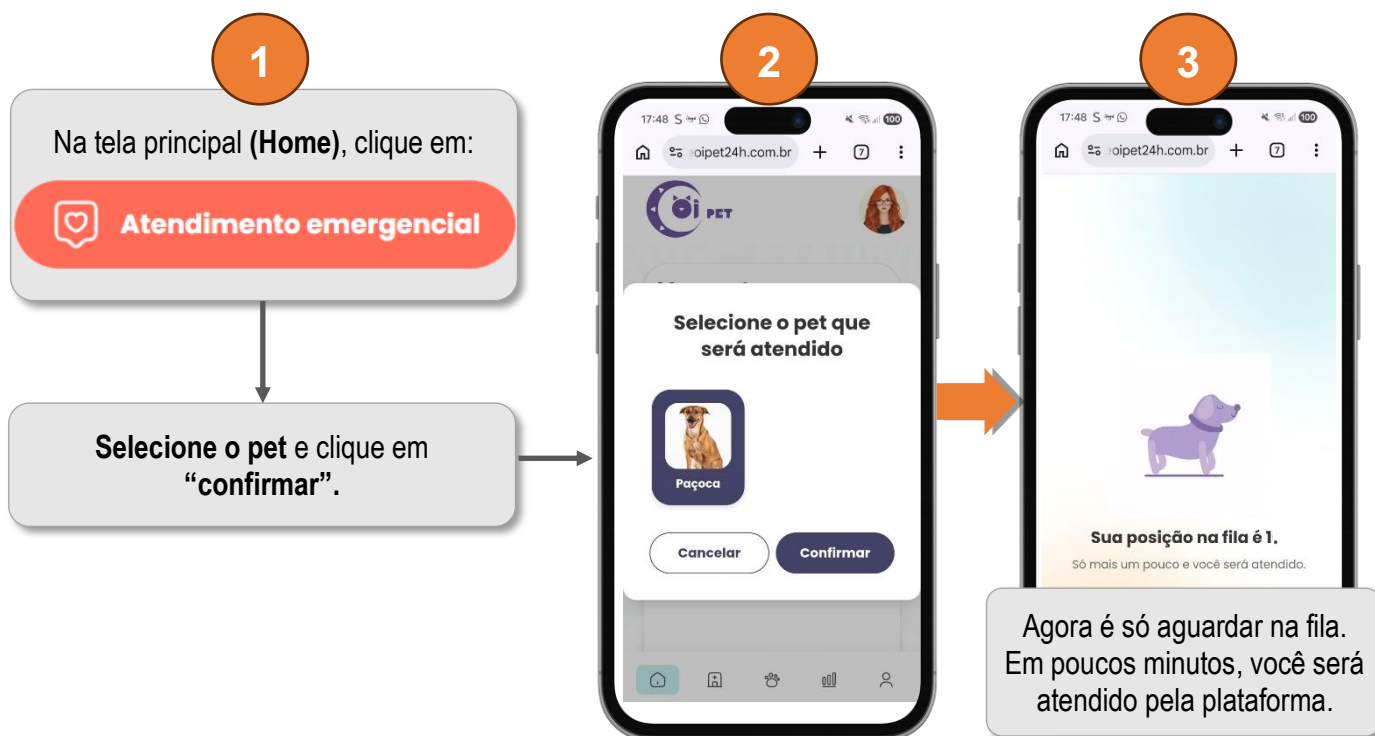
1

Na tela principal **(Home)**, clique em:

Atendimento emergencial

**Selecione o pet** e clique em **"confirmar".**

2

17:48 S 100

oipet24h.com.br + 7

Oi PET

Selecione o pet que será atendido

Paçoca

Cancelar

Confirmar

3

17:48 S 100

oipet24h.com.br + 7

Sua posição na fila é 1.

Só mais um pouco e você será atendido.

Agora é só aguardar na fila. Em poucos minutos, você será atendido pela plataforma.